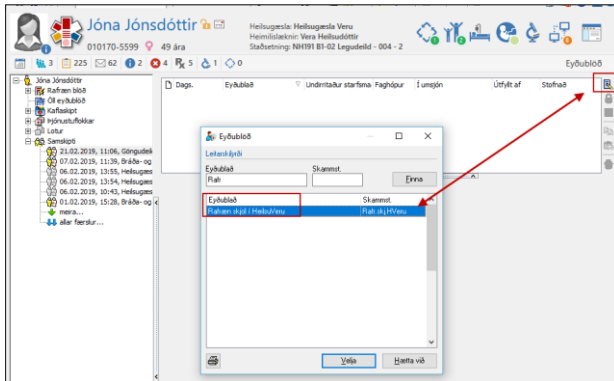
Jóna Jónsdóttir
010170-5599 49 ára
Heilsugæsla: Heilsugæsla Veru
Heimilislæknir: Vera Heilsudóttir
Staðsetning: NH191 B1-02 Legudeild - 004 - 2

3 225 62 2 4 5 1 0
Eyðublöð

Jóna Jónsdóttir
Rafræn blöð
Öll eyðublöð
Kaflaskipt
Þjónustuflokkar
Lotur
Samskipti
21.02.2019, 11:06, Göngudeil
07.02.2019, 11:39, Bráða- og
06.02.2019, 13:55, Heilsugæs
06.02.2019, 13:54, Heilsugæs
06.02.2019, 10:43, Heilsugæs
01.02.2019, 15:28, Bráða- og
meira...
allar færslur...

| Dags. | Eyðublað | Undirritaður starfsma | Faghópur | Í umsjón | Útfyllt af | Stofnað |
|---|---|---|---|---|---|---|

Eyðublöð
Leitarskilyrði
Eyðublað
Rafr
Skammst.
Finna

| Eyðublað | Skammst. |
|---|---|
| Rafræn skjöl í HeilsuVeru | Rafr.skj.HVeru |

Velja
Hætta við